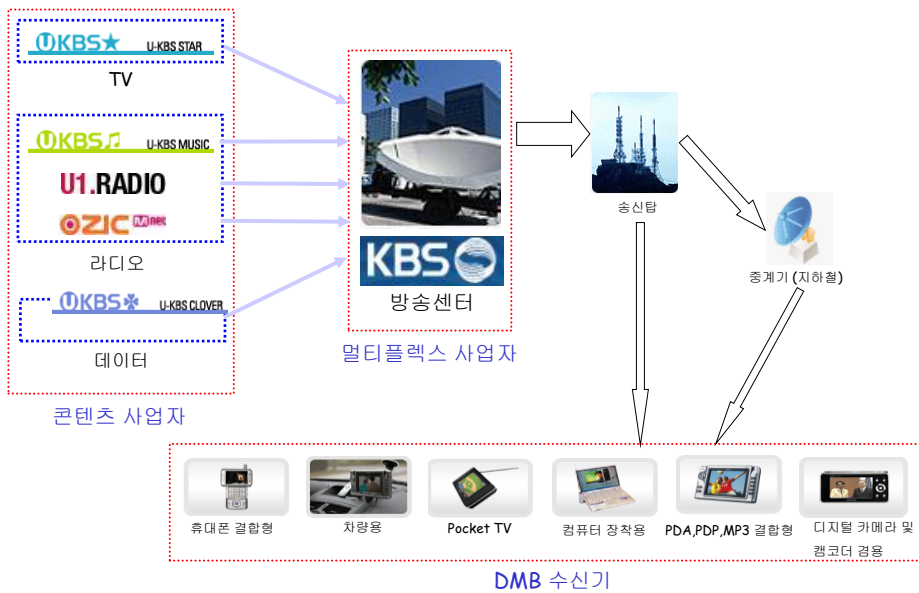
UKBS★ U-KBS STAR
TV

UKBS♫ U-KBS MUSIC
U1.RADIO
OZIC Mnet
라디오

UKBS✻ U-KBS CLOVER
데이터

콘텐츠 사업자

KBS
방송센터

멀티플렉스 사업자

송신탑

중계기 (지하철)

휴대폰 결합형
차량용
Pocket TV
컴퓨터 장착용
PDA,PDP,MP3 결합형
디지털 카메라 및 캠코더 겸용

DMB 수신기